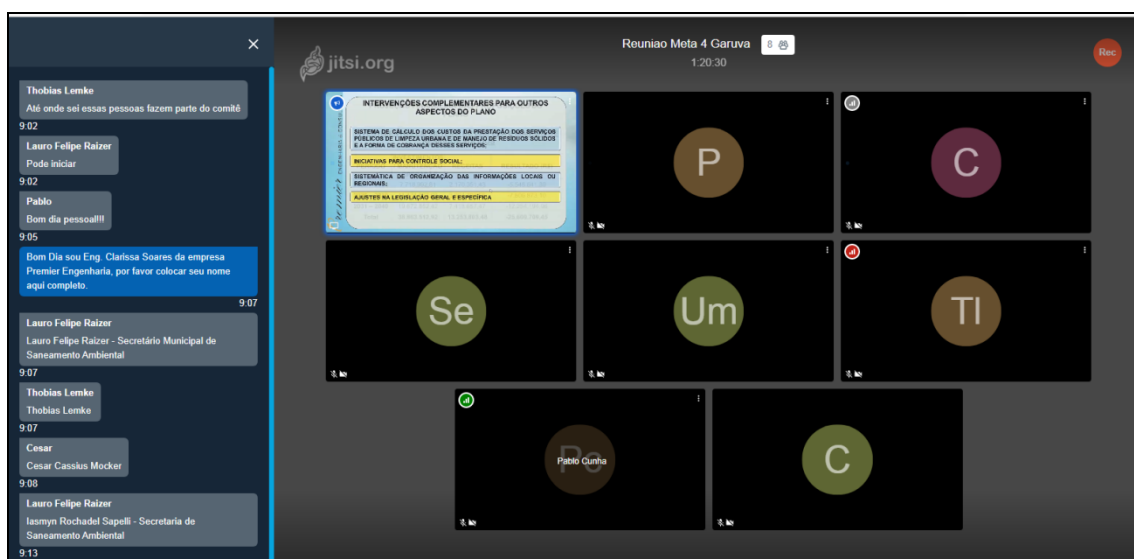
×

Thobias Lemke
Até onde sei essas pessoas fazem parte do comitê
9:02

Lauro Felipe Raizer
Pode iniciar
9:02

Pablo
Bom dia pessoal!!!
9:05

Bom Dia sou Eng. Clarissa Soares da empresa Premier Engenharia, por favor colocar seu nome aqui completo.
9:07

Lauro Felipe Raizer
Lauro Felipe Raizer - Secretário Municipal de Saneamento Ambiental
9:07

Thobias Lemke
Thobias Lemke
9:07

Cesar
Cesar Cassius Mocker
9:08

Lauro Felipe Raizer
Iasmyn Rochadel Sapelli - Secretaria de Saneamento Ambiental
9:13

jitsi.org

Reuniao Meta 4 Garuva
8
1:20:30

Rec

INTERVENÇÕES COMPLEMENTARES PARA OUTROS ASPECTOS DO PLANO

SISTEMA DE CÁLCULO DOS CUSTOS DA PRESTAÇÃO DOS SERVIÇOS PÚBLICOS DE LIMPEZA URBANA E DE MANEJO DE RESÍDUOS SÓLIDOS E A FORMA DE COBRANÇA DESSES SERVIÇOS;

INICIATIVAS PARA CONTROLE SOCIAL;

SISTEMÁTICA DE ORGANIZAÇÃO DAS INFORMAÇÕES LOCAIS OU REGIONAIS;

AJUSTES NA LEGISLAÇÃO GERAL E ESPECÍFICA

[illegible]

P

C

Se

Um

Tl

Pc
Pablo Cunha

C